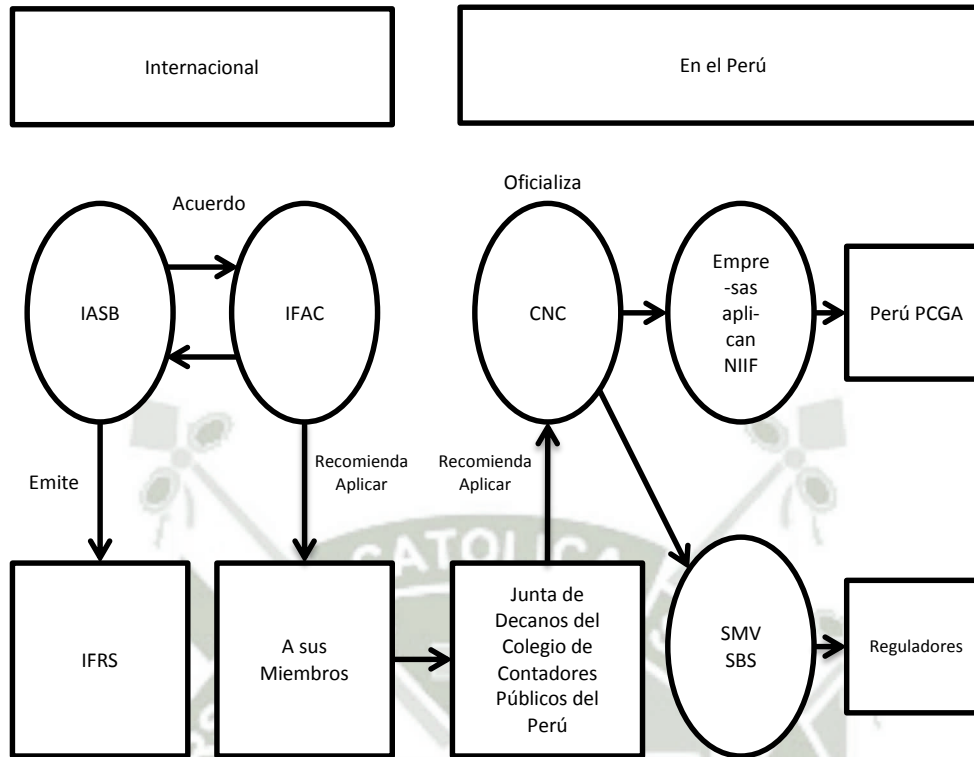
Internacional

En el Perú

Acuerdo

IASB

IFAC

Oficializa

CNC

Empre-sas apli-can NIIF

Perú PCGA

Emite

Recomienda Aplicar

Recomienda Aplicar

IFRS

A sus Miembros

Junta de Decanos del Colegio de Contadores Públicos del Perú

SMV SBS

Reguladores

CATOLICA